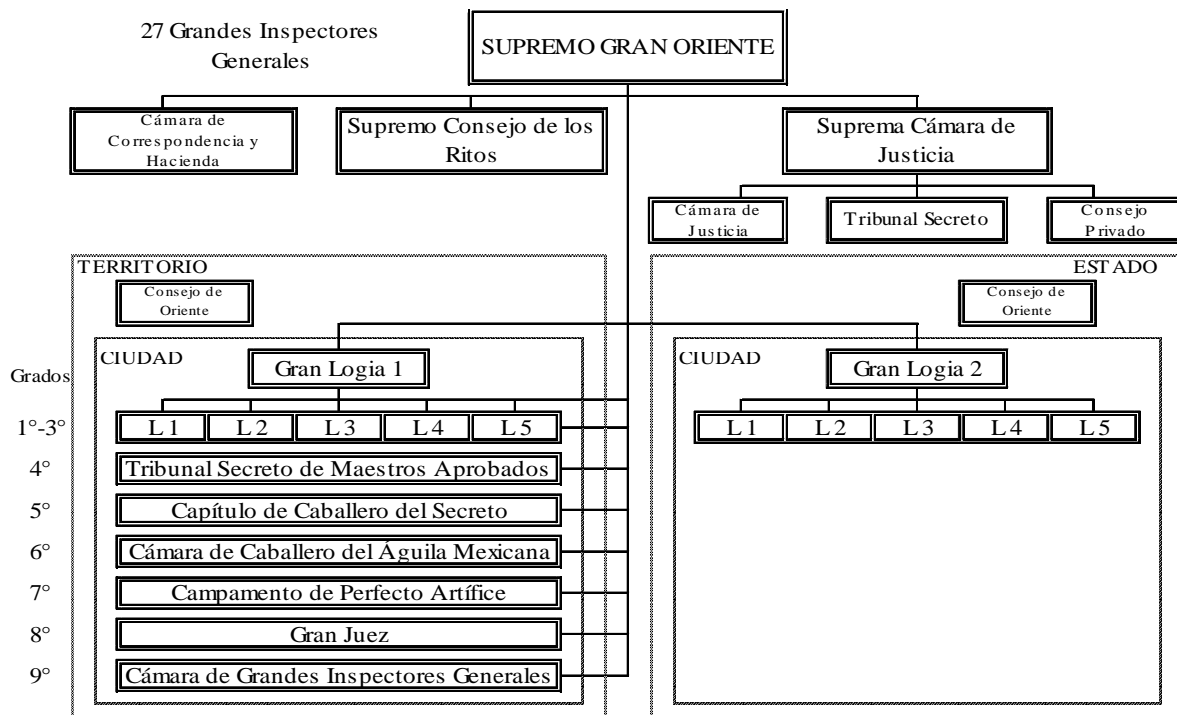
27 Grandes Inspectores Generales

SUPREMO GRAN ORIENTE

Cámara de Correspondencia y Hacienda

Supremo Consejo de los Ritos

Suprema Cámara de Justicia

Cámara de Justicia

Tribunal Secreto

Consejo Privado

TERRITORIO

Consejo de Oriente

ESTADO

Consejo de Oriente

CIUDAD

Gran Logia 1

CIUDAD

Gran Logia 2

Grados

1°-3°

L 1 | L 2 | L 3 | L 4 | L 5

L 1 | L 2 | L 3 | L 4 | L 5

4° Tribunal Secreto de Maestros Aprobados

5° Capítulo de Caballero del Secreto

6° Cámara de Caballero del Águila Mexicana

7° Campamento de Perfecto Artífice

8° Gran Juez

9° Cámara de Grandes Inspectores Generales